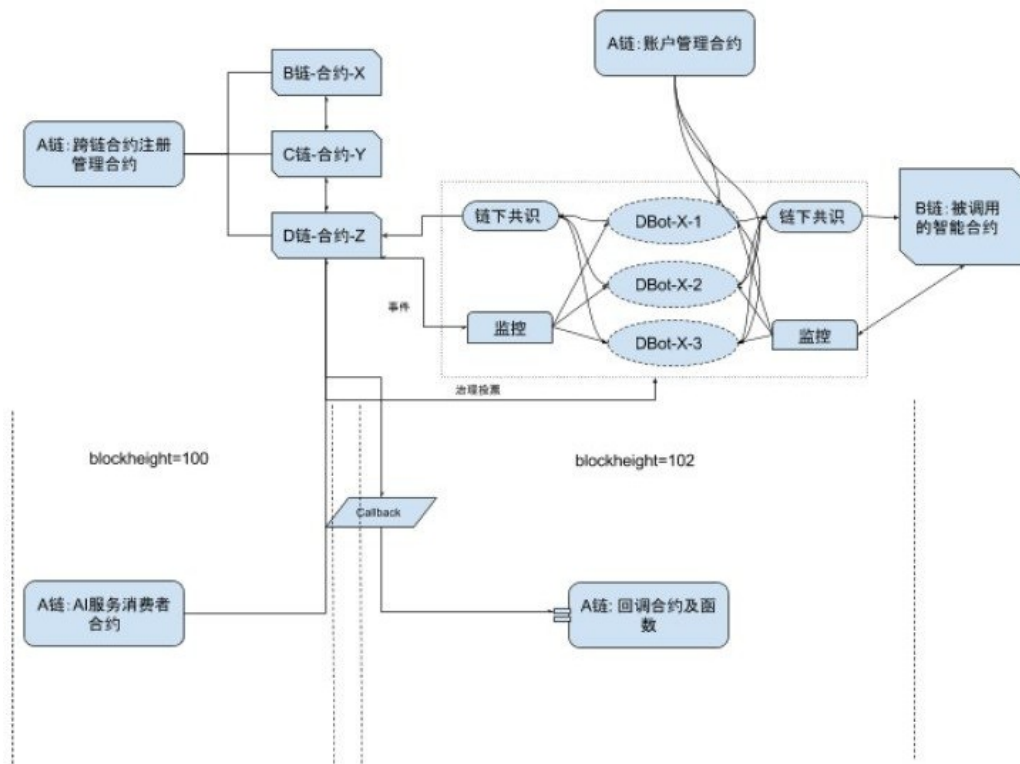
A链:账户管理合约

B链-合约-X

A链:跨链合约注册管理合约

C链-合约-Y

D链-合约-Z

链下共识

DBot-X-1

链下共识

B链:被调用的智能合约

DBot-X-2

事件

监控

DBot-X-3

监控

治理投票

blockheight=100

blockheight=102

Callback

A链:AI服务消费者合约

A链:回调合约及函数